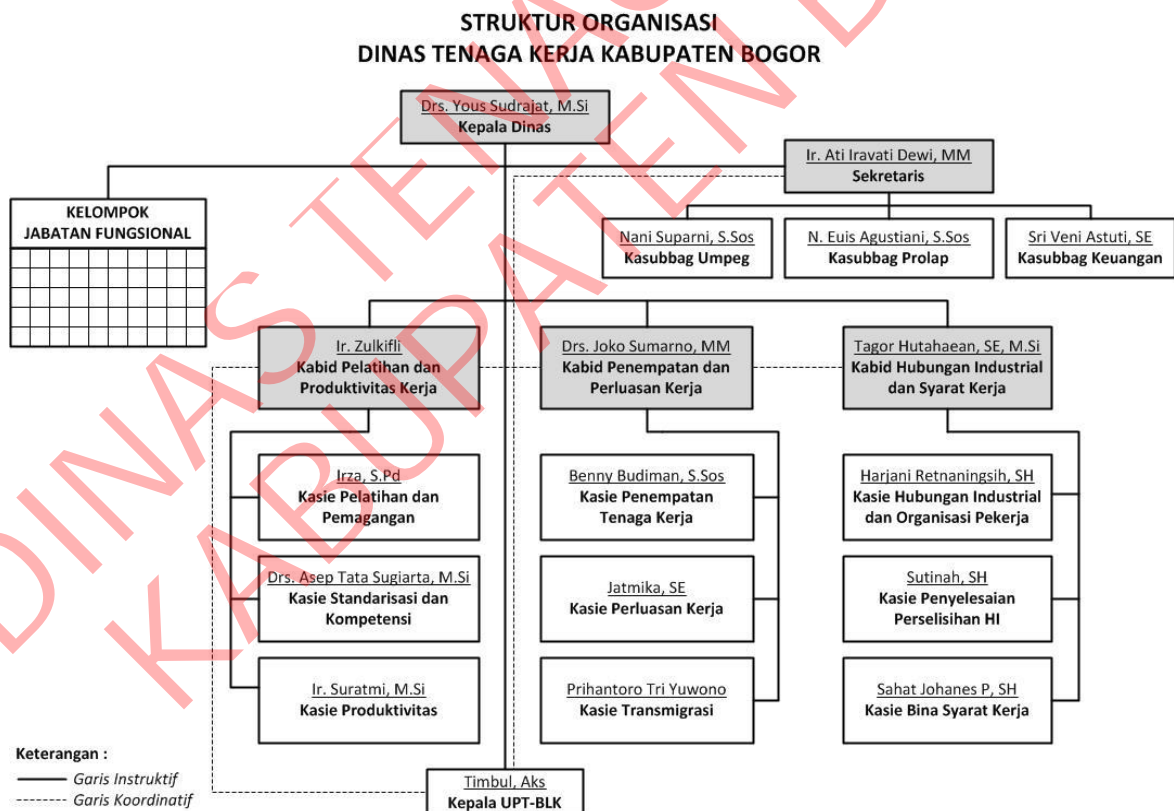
STRUKTUR ORGANISASI
DINAS TENAGA KERJA KABUPATEN BOGOR

Drs. Yous Sudrajat, M.Si
Kepala Dinas

Ir. Ati Iravati Dewi, MM
Sekretaris

KELOMPOK JABATAN FUNGSIONAL

Nani Suparni, S.Sos
Kasubbag Umpeg

N. Euis Agustiani, S.Sos
Kasubbag Prolap

Sri Veni Astuti, SE
Kasubbag Keuangan

Ir. Zulkifli
Kabid Pelatihan dan Produktivitas Kerja

Drs. Joko Sumarno, MM
Kabid Penempatan dan Perluasan Kerja

Tagor Hutahaean, SE, M.Si
Kabid Hubungan Industrial dan Syarat Kerja

Irza, S.Pd
Kasie Pelatihan dan Pemagangan

Drs. Asep Tata Sugiarta, M.Si
Kasie Standarisasi dan Kompetensi

Ir. Suratmi, M.Si
Kasie Produktivitas

Benny Budiman, S.Sos
Kasie Penempatan Tenaga Kerja

Jatmika, SE
Kasie Perluasan Kerja

Prihantoro Tri Yuwono
Kasie Transmigrasi

Harjani Retnaningsih, SH
Kasie Hubungan Industrial dan Organisasi Pekerja

Sutinah, SH
Kasie Penyelesaian Perselisihan HI

Sahat Johanes P, SH
Kasie Bina Syarat Kerja

Keterangan :
Garis Instruktif
Garis Koordinatif

Timbul, Aks
Kepala UPT-BLK

DINAS TENAGA KERJA KABUPATEN BOGOR